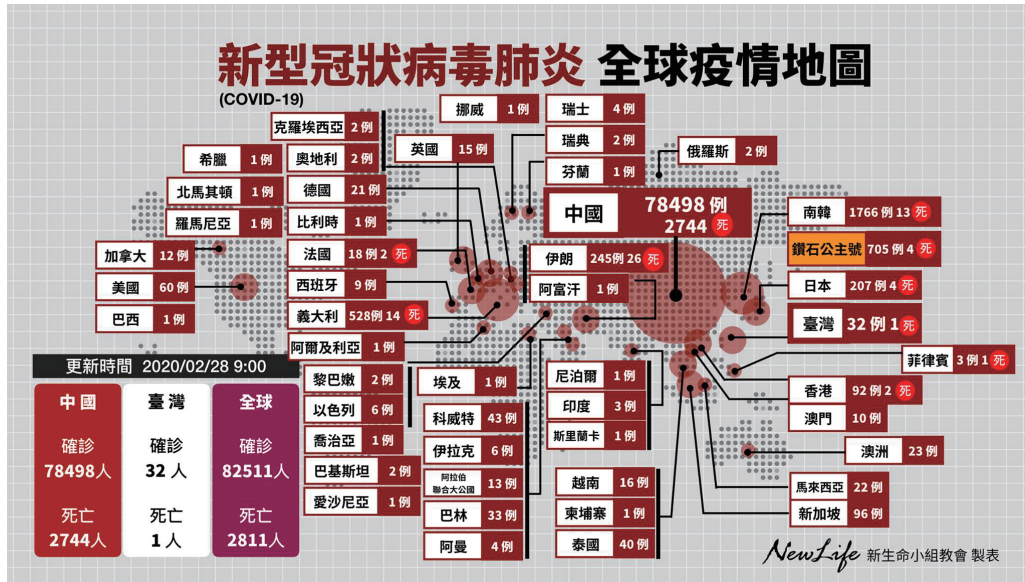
新型冠狀病毒肺炎 全球疫情地圖
(COVID-19)

挪威 1例
瑞士 4例
克羅埃西亞 2例
瑞典 2例
希臘 1例
奧地利 2例
英國 15例
芬蘭 1例
俄羅斯 2例
北馬其頓 1例
德國 21例
羅馬尼亞 1例
比利時 1例
中國 78498例 2744 死
南韓 1766例 13 死
加拿大 12例
法國 18例 2 死
伊朗 245例 26 死
鑽石公主號 705例 4 死
美國 60例
西班牙 9例
阿富汗 1例
日本 207例 4 死
巴西 1例
義大利 528例 14 死
臺灣 32例 1 死
阿爾及利亞 1例
更新時間 2020/02/28 9:00
菲律賓 3例 1 死
黎巴嫩 2例
埃及 1例
尼泊爾 1例
香港 92例 2 死
以色列 6例
印度 3例
澳門 10例
喬治亞 1例
科威特 43例
斯里蘭卡 1例
澳洲 23例
巴基斯坦 2例
伊拉克 6例
越南 16例
馬來西亞 22例
愛沙尼亞 1例
阿拉伯聯合大公國 13例
柬埔寨 1例
新加坡 96例
巴林 33例
泰國 40例
阿曼 4例

| 中國 | 臺灣 | 全球 |
|---|---|---|
| 確診 78498人 | 確診 32人 | 確診 82511人 |
| 死亡 2744人 | 死亡 1人 | 死亡 2811人 |

NewLife 新生命小組教會 製表